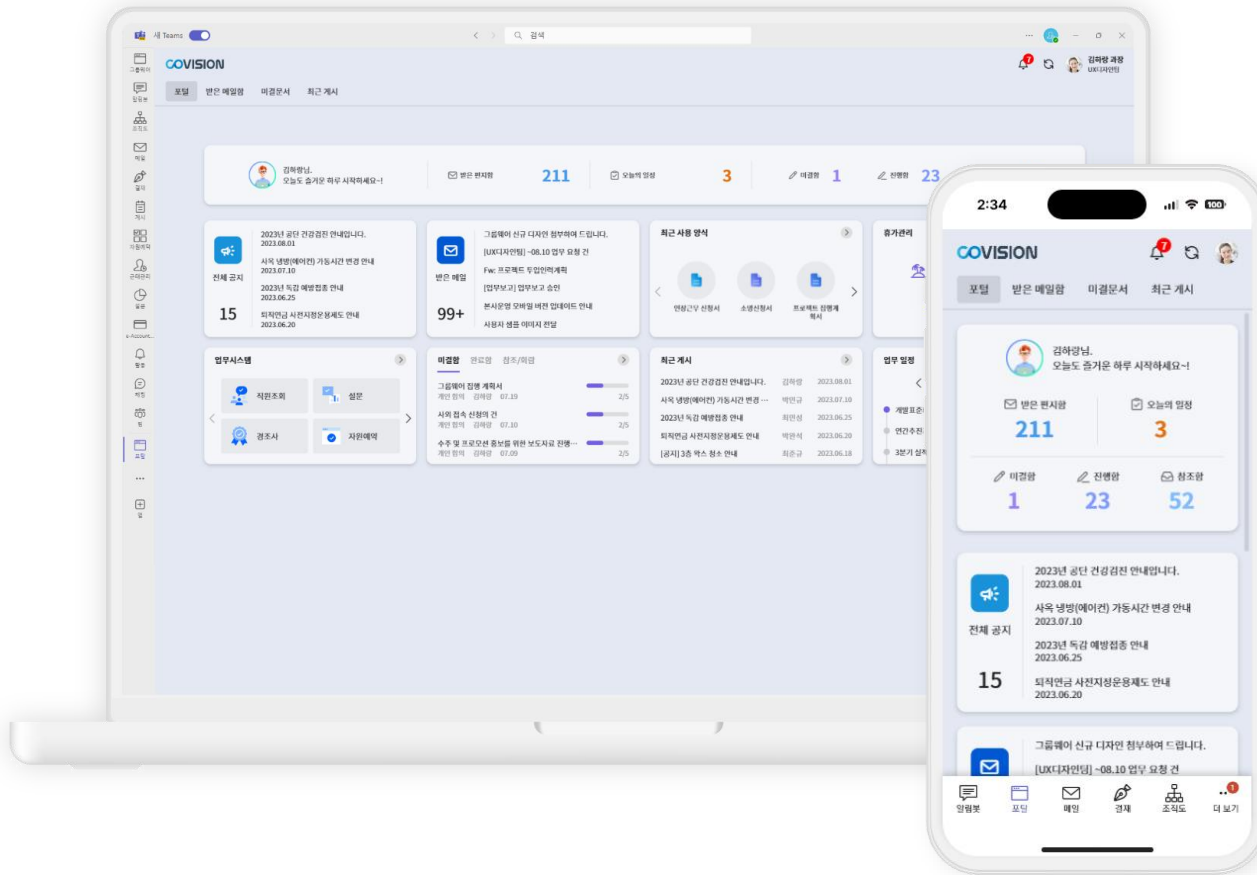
새 Teams

검색

그룹위어
알림봇
조직도
메일
결재
게시
자원예약
근태관리
설문
e-Account
활동
채팅
팀
포털
...
앱

COVISION

7

김하랑 과장
UX디자인팀

포털 받은 메일함 미결문서 최근 게시

김하랑님,
오늘도 즐거운 하루 시작하세요~!

받은 편지함 211

오늘의 일정 3

미결함 1

진행함 23

전체 공지
15

2023년 공단 건강검진 안내입니다.
2023.08.01
사옥 냉방(에어컨) 가동시간 변경 안내
2023.07.10
2023년 독감 예방접종 안내
2023.06.25
퇴직연금 사전지정운용제도 안내
2023.06.20

받은 메일
99+

그룹웨어 신규 디자인 첨부하여 드립니다.
[UX디자인팀] ~08.10 업무 요청 건
Fw: 프로젝트 투입인력계획
[업무보고] 업무보고 승인
본사운영 모바일 버전 업데이트 안내
사용자 샘플 이미지 전달

최근 사용 양식
연장근무 신청서
소명신청서
프로젝트 집행계획서

휴가관리

업무시스템
직원조회
설문
경조사
자원예약

미결함 완료함 참조/회람
그룹웨어 집행 계획서
개인 협의 김하랑 07.19 2/5
사외 접속 신청의 건
개인 협의 김하랑 07.10 2/5
수주 및 프로모션 홍보를 위한 보도자료 진행…
개인 협의 김하랑 07.09 2/5

최근 게시
2023년 공단 건강검진 안내입니다. 김하랑 2023.08.01
사옥 냉방(에어컨) 가동시간 변경… 박민규 2023.07.10
2023년 독감 예방접종 안내 최민성 2023.06.25
퇴직연금 사전지정운용제도 안내 박민재 2023.06.20
[공지] 3층 탁스 청소 안내 최준규 2023.06.18

업무 일정
개방표준
연간추진
3분기 실적

2:34
100

COVISION
7

포털 받은 메일함 미결문서 최근 게시

김하랑님,
오늘도 즐거운 하루 시작하세요~!

받은 편지함
211
오늘의 일정
3

미결함
1
진행함
23
참조함
52

전체 공지
15

2023년 공단 건강검진 안내입니다.
2023.08.01
사옥 냉방(에어컨) 가동시간 변경 안내
2023.07.10
2023년 독감 예방접종 안내
2023.06.25
퇴직연금 사전지정운용제도 안내
2023.06.20

그룹웨어 신규 디자인 첨부하여 드립니다.
[UX디자인팀] ~08.10 업무 요청 건

알림봇 포털 메일 결재 조직도 1 더 보기